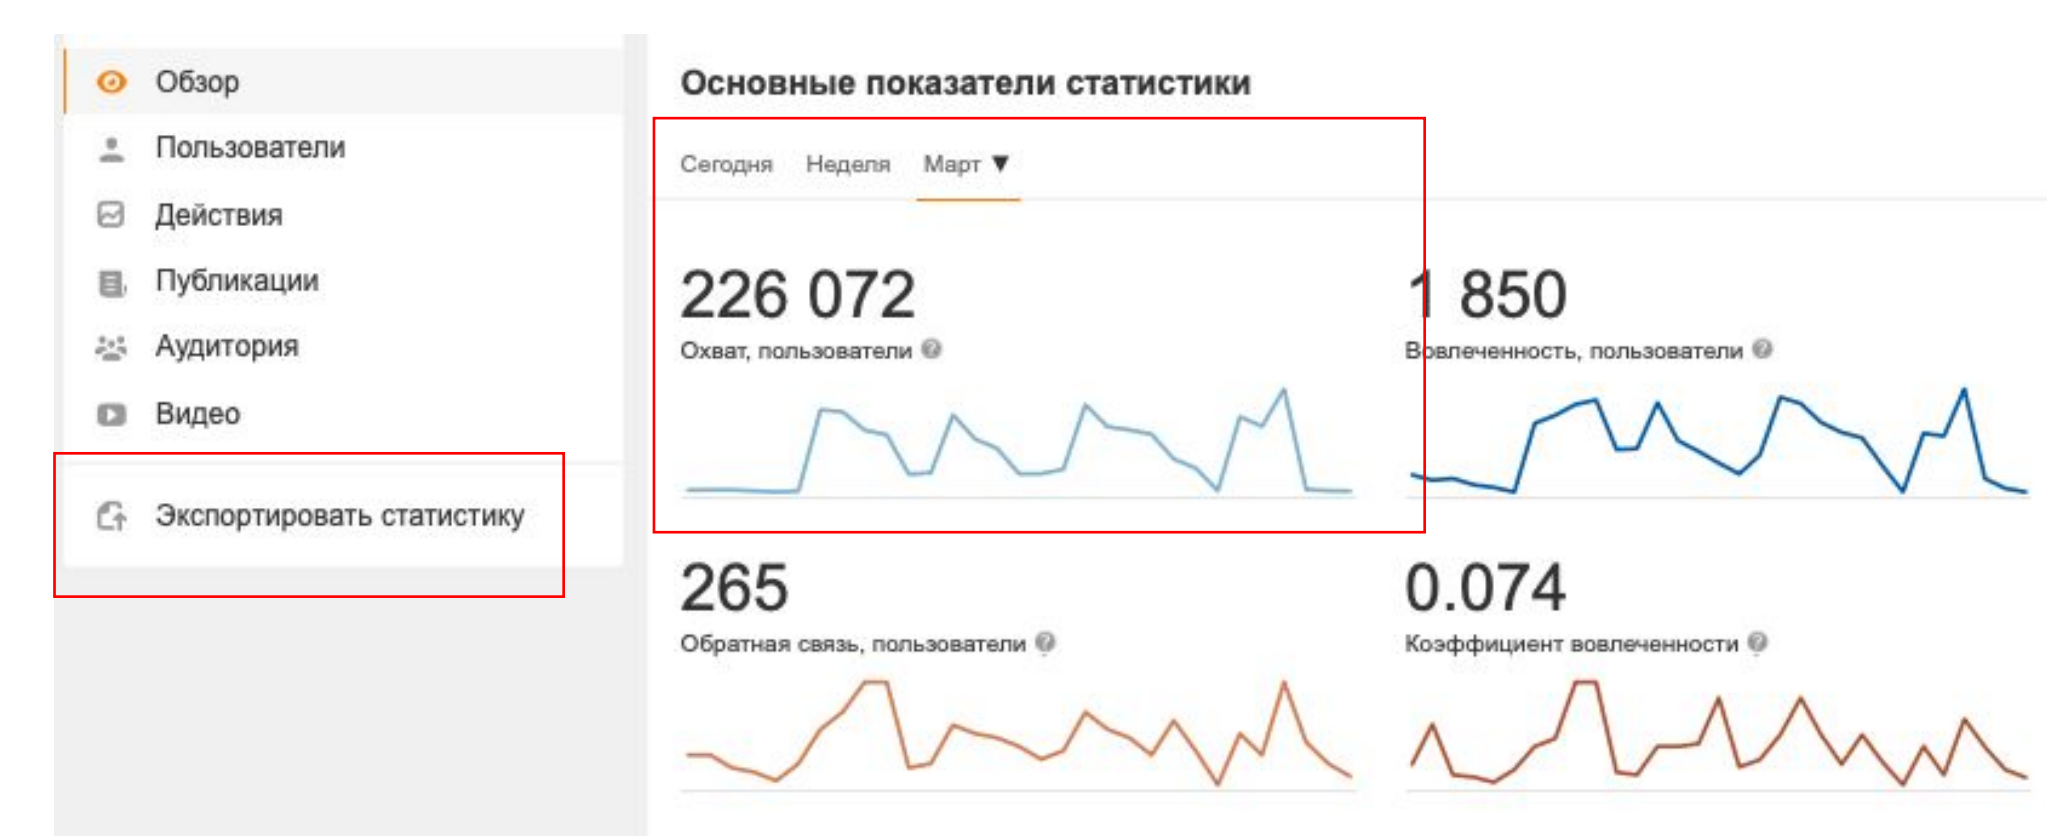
Обзор
Пользователи
Действия
Публикации
Аудитория
Видео
Экспортировать статистику

Основные показатели статистики

Сегодня Неделя Март ▼

226 072
Охват, пользователи

1 850
Вовлеченность, пользователи

265
Обратная связь, пользователи

0.074
Коэффициент вовлеченности